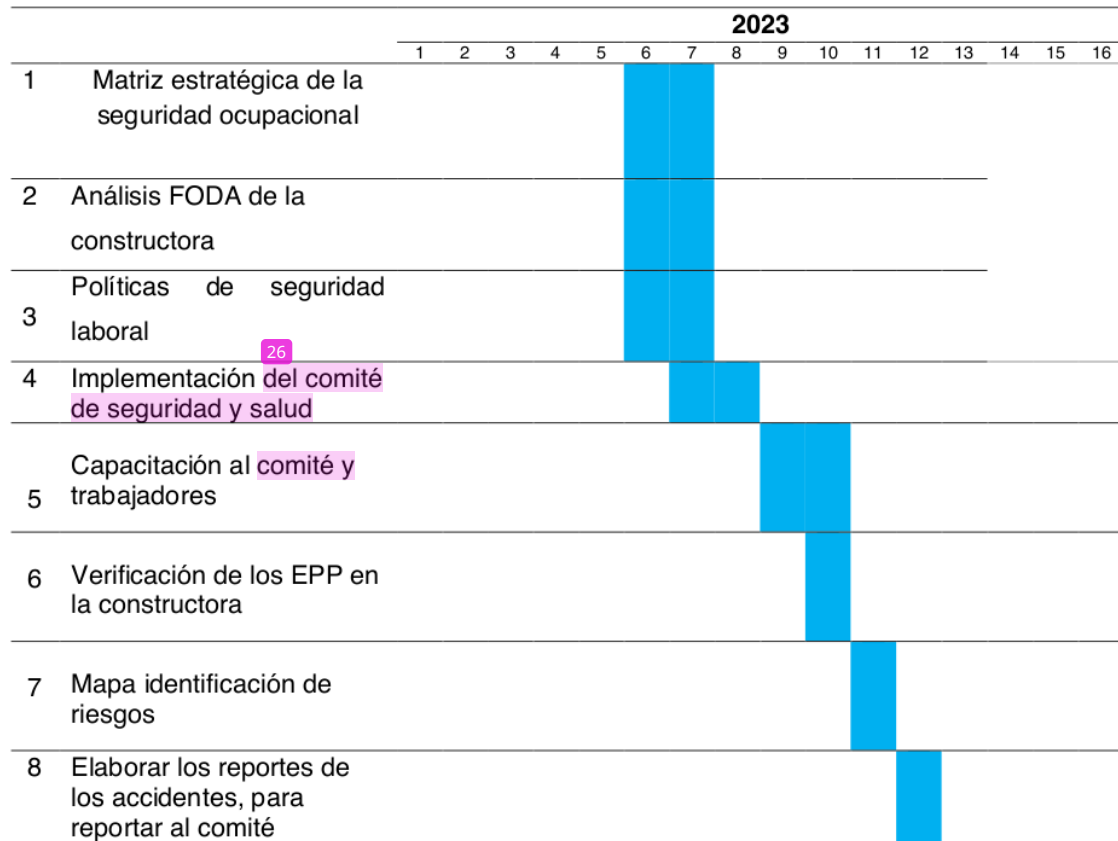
| | | 2023 | | | | | | | | | | | | | | | |
|---|---|---|---|---|---|---|---|---|---|---|---|---|---|---|---|---|---|
| | | 1 | 2 | 3 | 4 | 5 | 6 | 7 | 8 | 9 | 10 | 11 | 12 | 13 | 14 | 15 | 16 |
| 1 | Matriz estratégica de la seguridad ocupacional | | | | | | | | | | | | | | | | |
| 2 | Análisis FODA de la constructora | | | | | | | | | | | | | | | | |
| 3 | Políticas de seguridad laboral | | | | | | | | | | | | | | | | |
| 4 | Implementación del comité de seguridad y salud | | | | | | | | | | | | | | | | |
| 5 | Capacitación al comité y trabajadores | | | | | | | | | | | | | | | | |
| 6 | Verificación de los EPP en la constructora | | | | | | | | | | | | | | | | |
| 7 | Mapa identificación de riesgos | | | | | | | | | | | | | | | | |
| 8 | Elaborar los reportes de los accidentes, para reportar al comité | | | | | | | | | | | | | | | | |

26